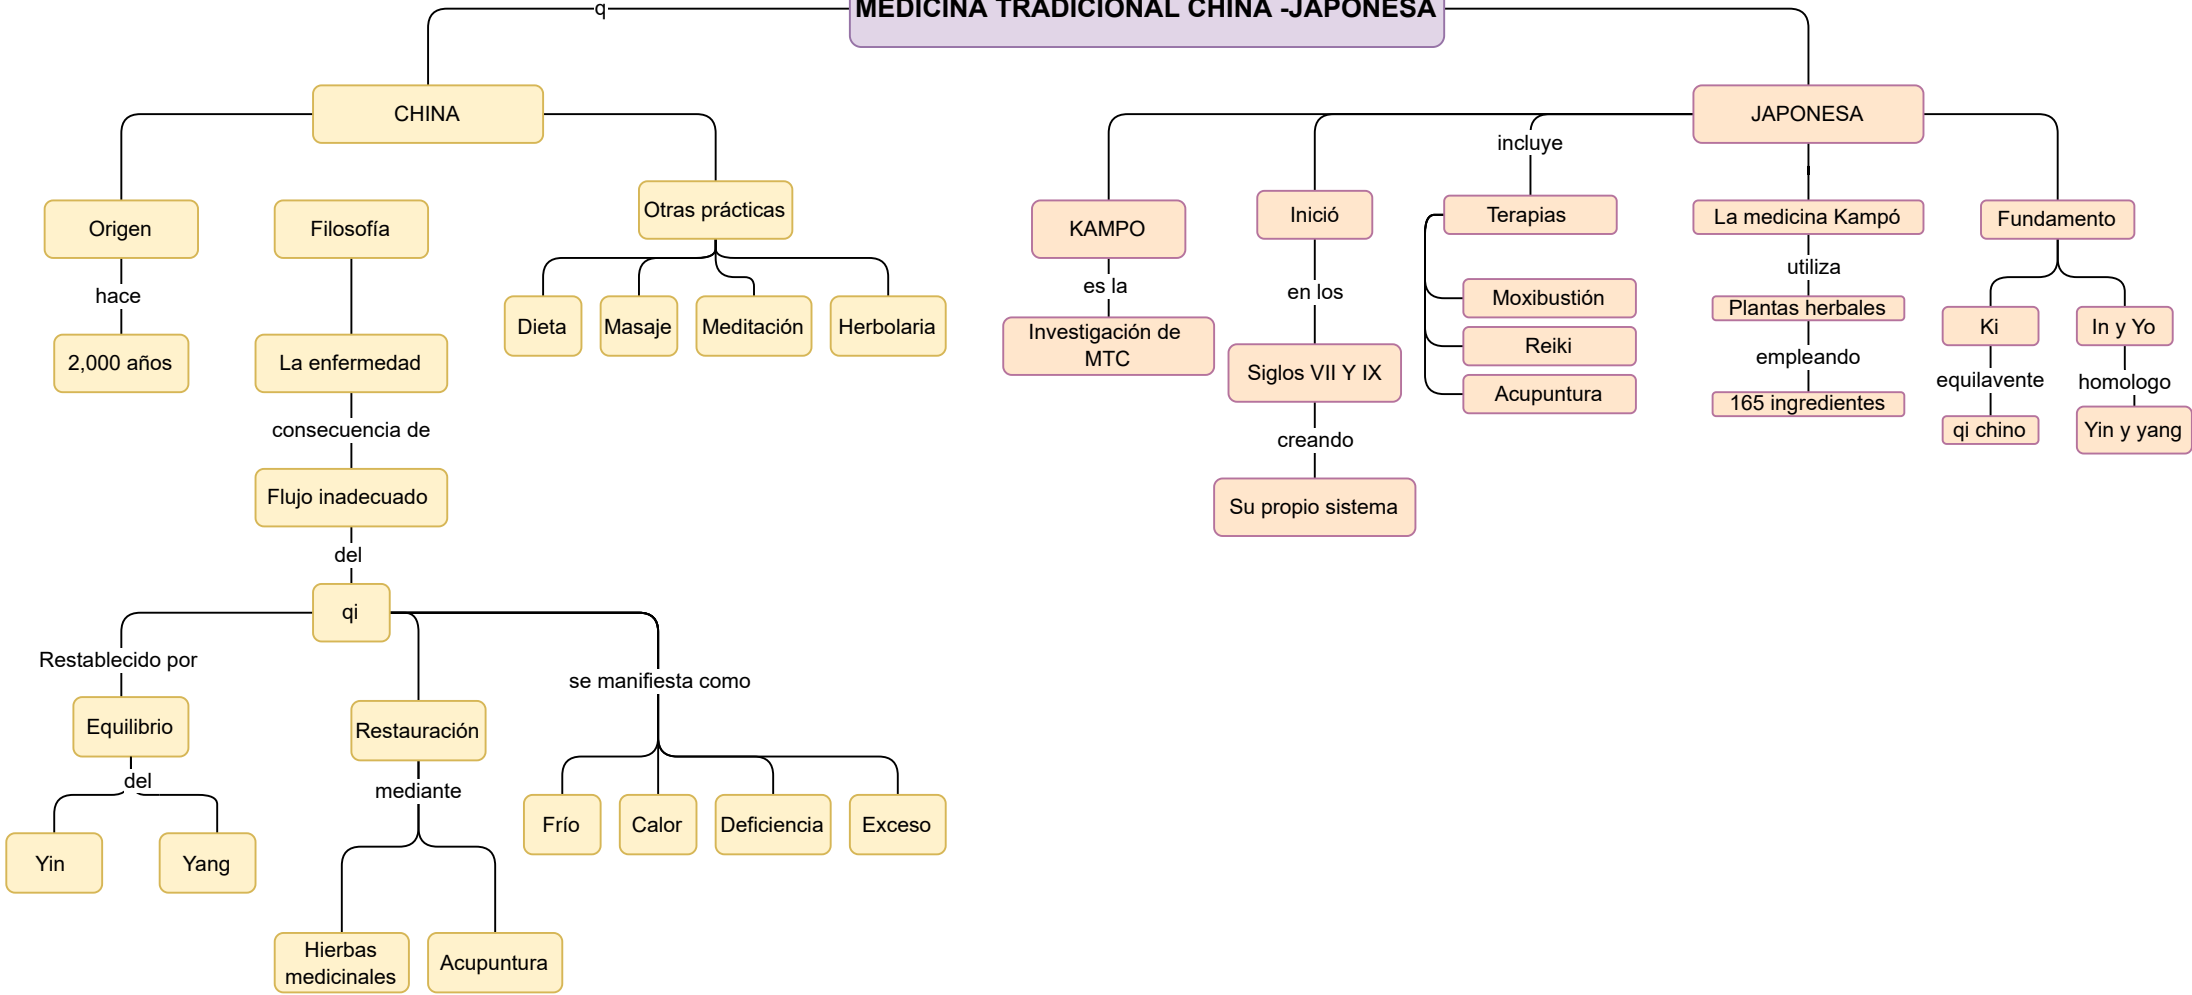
MEDICINA TRADICIONAL CHINA -JAPONESA

q

CHINA

Origen
hace
2,000 años

Filosofía
La enfermedad
consecuencia de
Flujo inadecuado
del
qi

Restablecido por
Equilibrio
del
Yin
Yang

Restauración
mediante
Hierbas medicinales
Acupuntura

se manifiesta como
Frío
Calor
Deficiencia
Exceso

Otras prácticas
Dieta
Masaje
Meditación
Herbolaria

JAPONESA

KAMPO
es la
Investigación de MTC

Inició
en los
Siglos VII Y IX
creando
Su propio sistema

incluye
Terapias
Moxibustión
Reiki
Acupuntura

La medicina Kampó
utiliza
Plantas herbales
empleando
165 ingredientes

Fundamento
Ki
equilavente
qi chino
In y Yo
homologo
Yin y yang